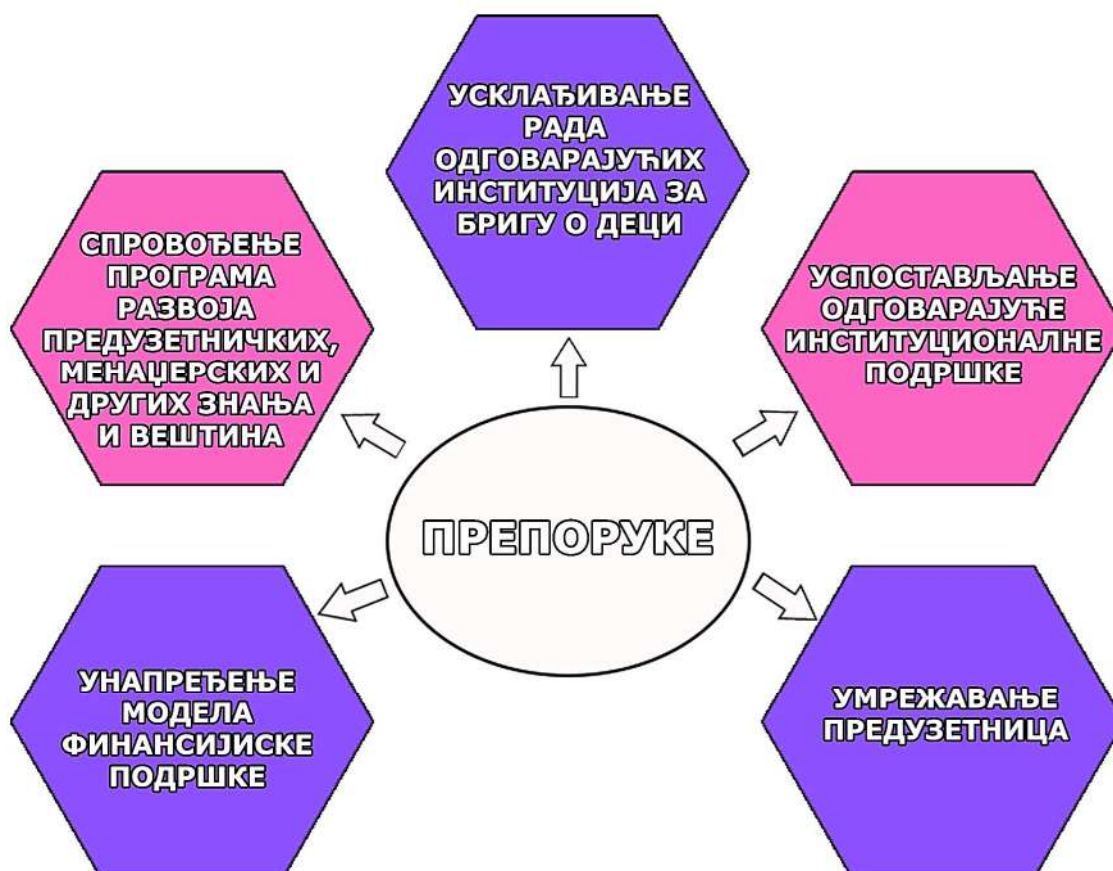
УСКЛАЂИВАЊЕ РАДА ОДГОВАРАЈУЋИХ ИНСТИТУЦИЈА ЗА БРИГУ О ДЕЦИ

СПРОВОЂЕЊЕ ПРОГРАМА РАЗВОЈА ПРЕДУЗЕТНИЧКИХ, МЕНАЏЕРСКИХ И ДРУГИХ ЗНАЊА И ВЕШТИНА

УСПОСТАВЉАЊЕ ОДГОВАРАЈУЋЕ ИНСТИТУЦИОНАЛНЕ ПОДРШКЕ

ПРЕПОРУКЕ

УНАПРЕЂЕЊЕ МОДЕЛА ФИНАНСИЈСКЕ ПОДРШКЕ

УМРЕЖАВАЊЕ ПРЕДУЗЕТНИЦА